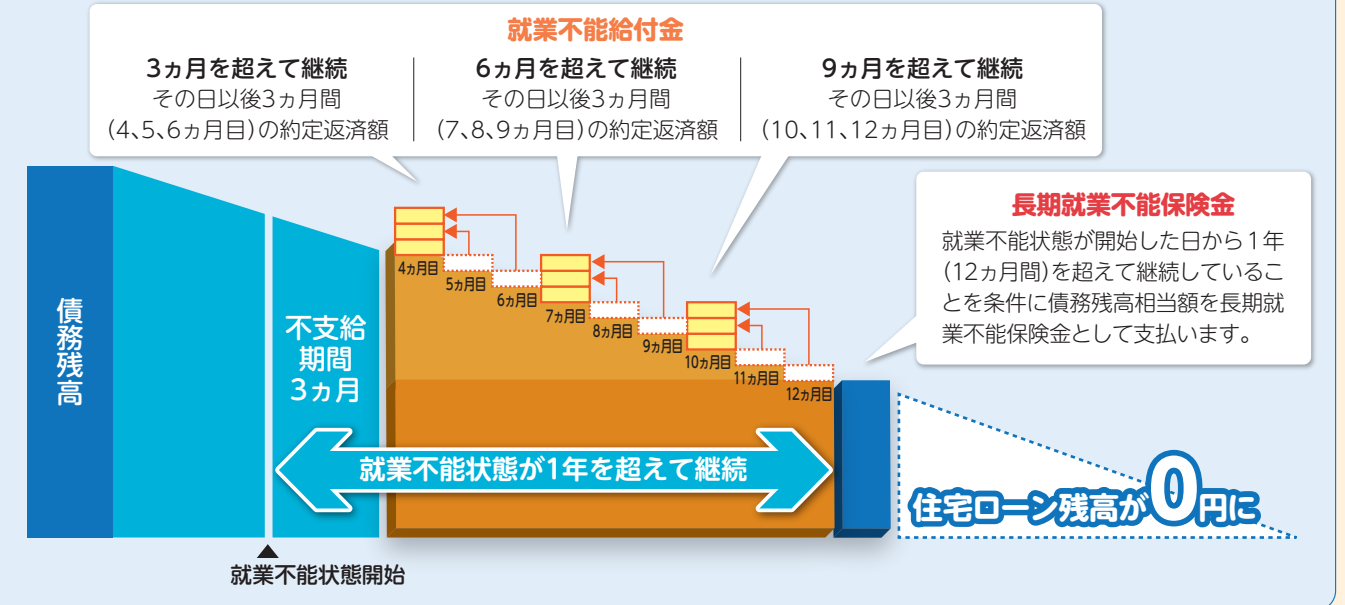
就業不能給付金

3ヵ月を超えて継続
その日以後3ヵ月間
(4、5、6ヵ月目)の約定返済額

6ヵ月を超えて継続
その日以後3ヵ月間
(7、8、9ヵ月目)の約定返済額

9ヵ月を超えて継続
その日以後3ヵ月間
(10、11、12ヵ月目)の約定返済額

長期就業不能保険金
就業不能状態が開始した日から1年(12ヵ月間)を超えて継続していることを条件に債務残高相当額を長期就業不能保険金として支払います。

債務残高

不支給期間3ヵ月

4ヵ月目
5ヵ月目
6ヵ月目
7ヵ月目
8ヵ月目
9ヵ月目
10ヵ月目
11ヵ月目
12ヵ月目

就業不能状態が1年を超えて継続

住宅ローン残高が0円に

就業不能状態開始